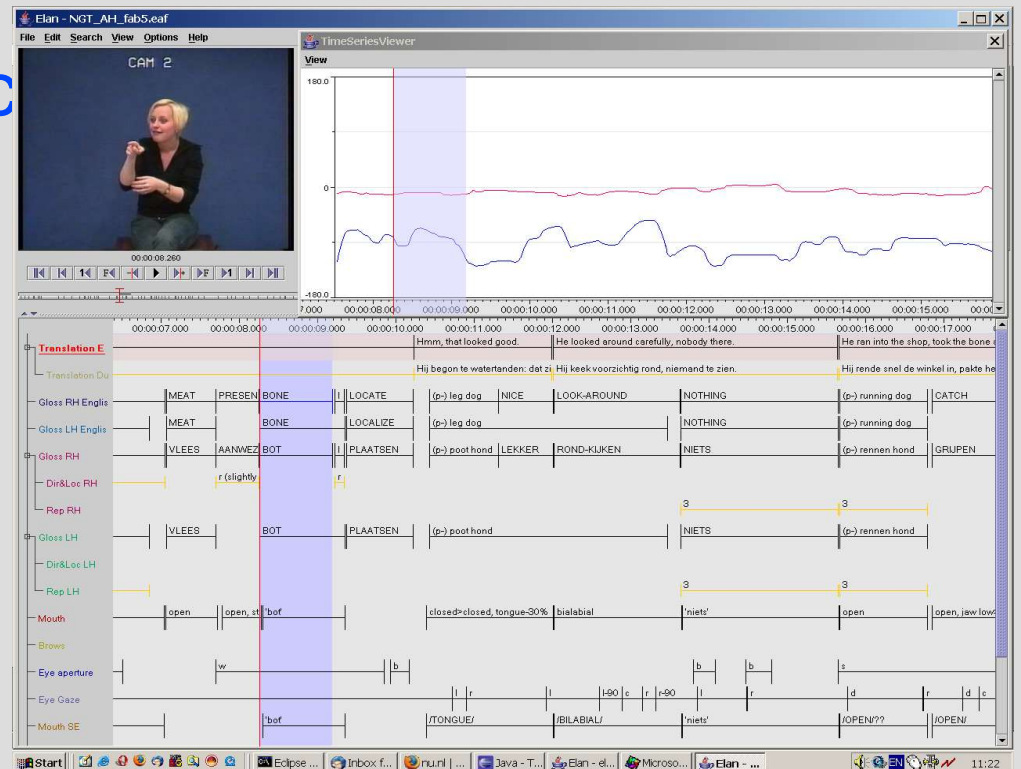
Elan - NGT_AH_fab5.eaf

File Edit Search View Options Help

CAM 2

00:00:08.260

TimeSeriesViewer

View

180.0

0

-180.0

7.000 00:00:08.000 00:00:09.000 00:00:10.000 00:00:11.000 00:00:12.000 00:00:13.000 00:00:14.000 00:00:15.000 00:00:

00:00:07.000 00:00:08.000 00:00:09.000 00:00:10.000 00:00:11.000 00:00:12.000 00:00:13.000 00:00:14.000 00:00:15.000 00:00:16.000 00:00:17.000

Translation E | Hmm, that looked good. | He looked around carefully, nobody there. | He ran into the shop, took the bone

Translation Du | Hij begon te watertanden: dat zi | Hij keek voorzichtig rond, niemand te zien. | Hij rende snel de winkel in, pakte he

Gloss RH Englis | MEAT | PRESEN | BONE | I | LOCATE | (p-) leg dog | NICE | LOOK-AROUND | NOTHING | (p-) running dog | CATCH

Gloss LH Englis | MEAT | BONE | LOCALIZE | (p-) leg dog | NOTHING | (p-) running dog

Gloss RH | VLEES | AANWEZ | BOT | I | PLAATSEN | (p-) poot hond | LEKKER | ROND-KIJKEN | NIETS | (p-) rennen hond | GRIJPEN

Dir&Loc RH | r (slightly | r

Rep RH | 3 | 3

Gloss LH | VLEES | BOT | PLAATSEN | (p-) poot hond | NIETS | (p-) rennen hond

Dir&Loc LH

Rep LH | 3 | 3

Mouth | open | open, st | 'bof' | closed>closed, tongue-30% | bialabial | 'niets' | open | open, jaw low

Brows

Eye aperture | w | b | b | b | s

Eye Gaze | l | r | l | l-90 | c | r | r-90 | l | r | d | r | d | c

Mouth SE | 'bof' | /TONGUE/ | /BILABIAL/ | 'niets' | /OPEN/?? | /OPEN/

Start | Eclipse ... | Inbox f... | nu.nl | ... | Java - T... | Elan - el... | Microso... | Elan - ... | EN | 11:22